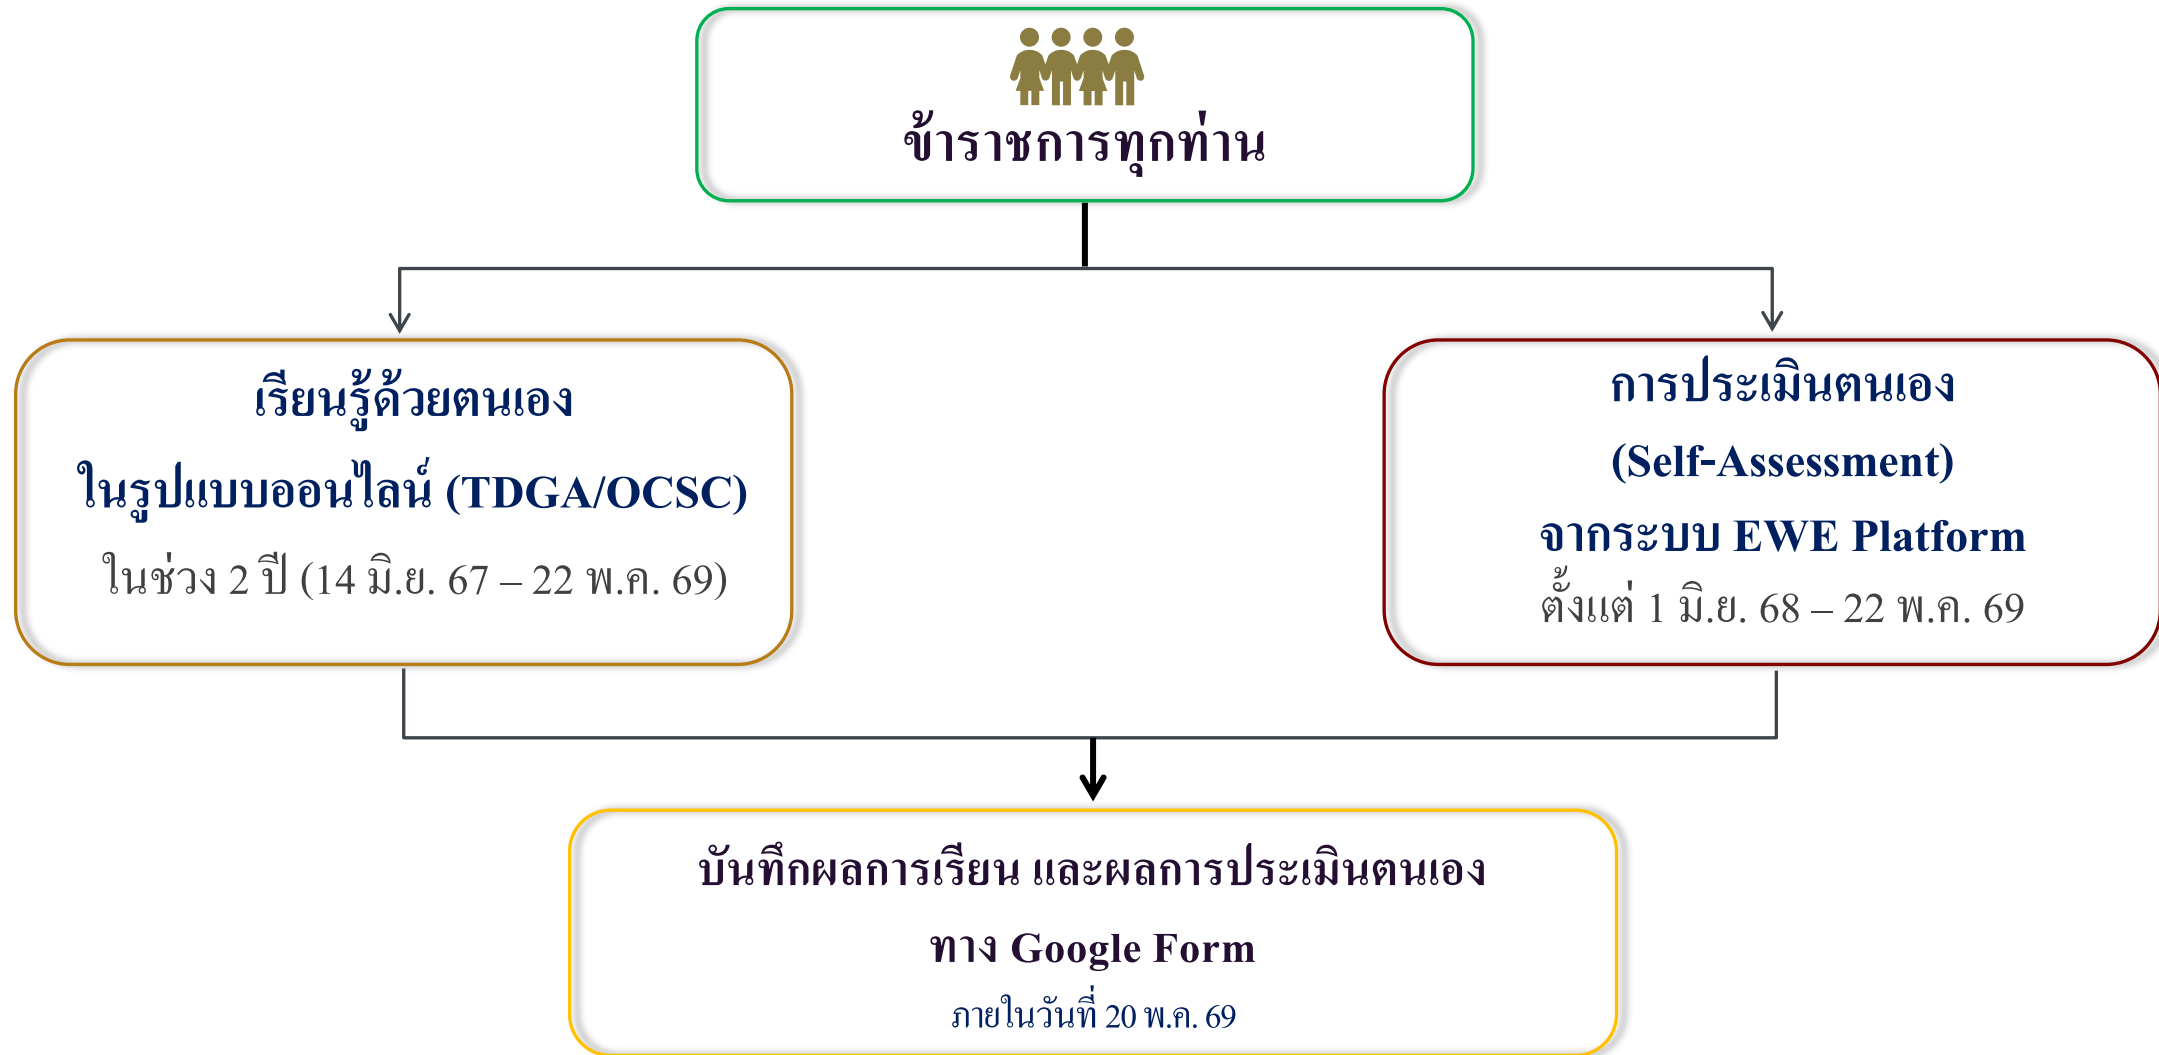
ข้าราชการทุกท่าน

เรียนรู้ด้วยตนเอง
ในรูปแบบออนไลน์ (TDGA/OCSC)
ในช่วง 2 ปี (14 มิ.ย. 67 – 22 พ.ค. 69)

การประเมินตนเอง
(Self-Assessment)
จากระบบ EWE Platform
ตั้งแต่ 1 มิ.ย. 68 – 22 พ.ค. 69

บันทึกผลการเรียน และผลการประเมินตนเอง
ทาง Google Form
ภายในวันที่ 20 พ.ค. 69